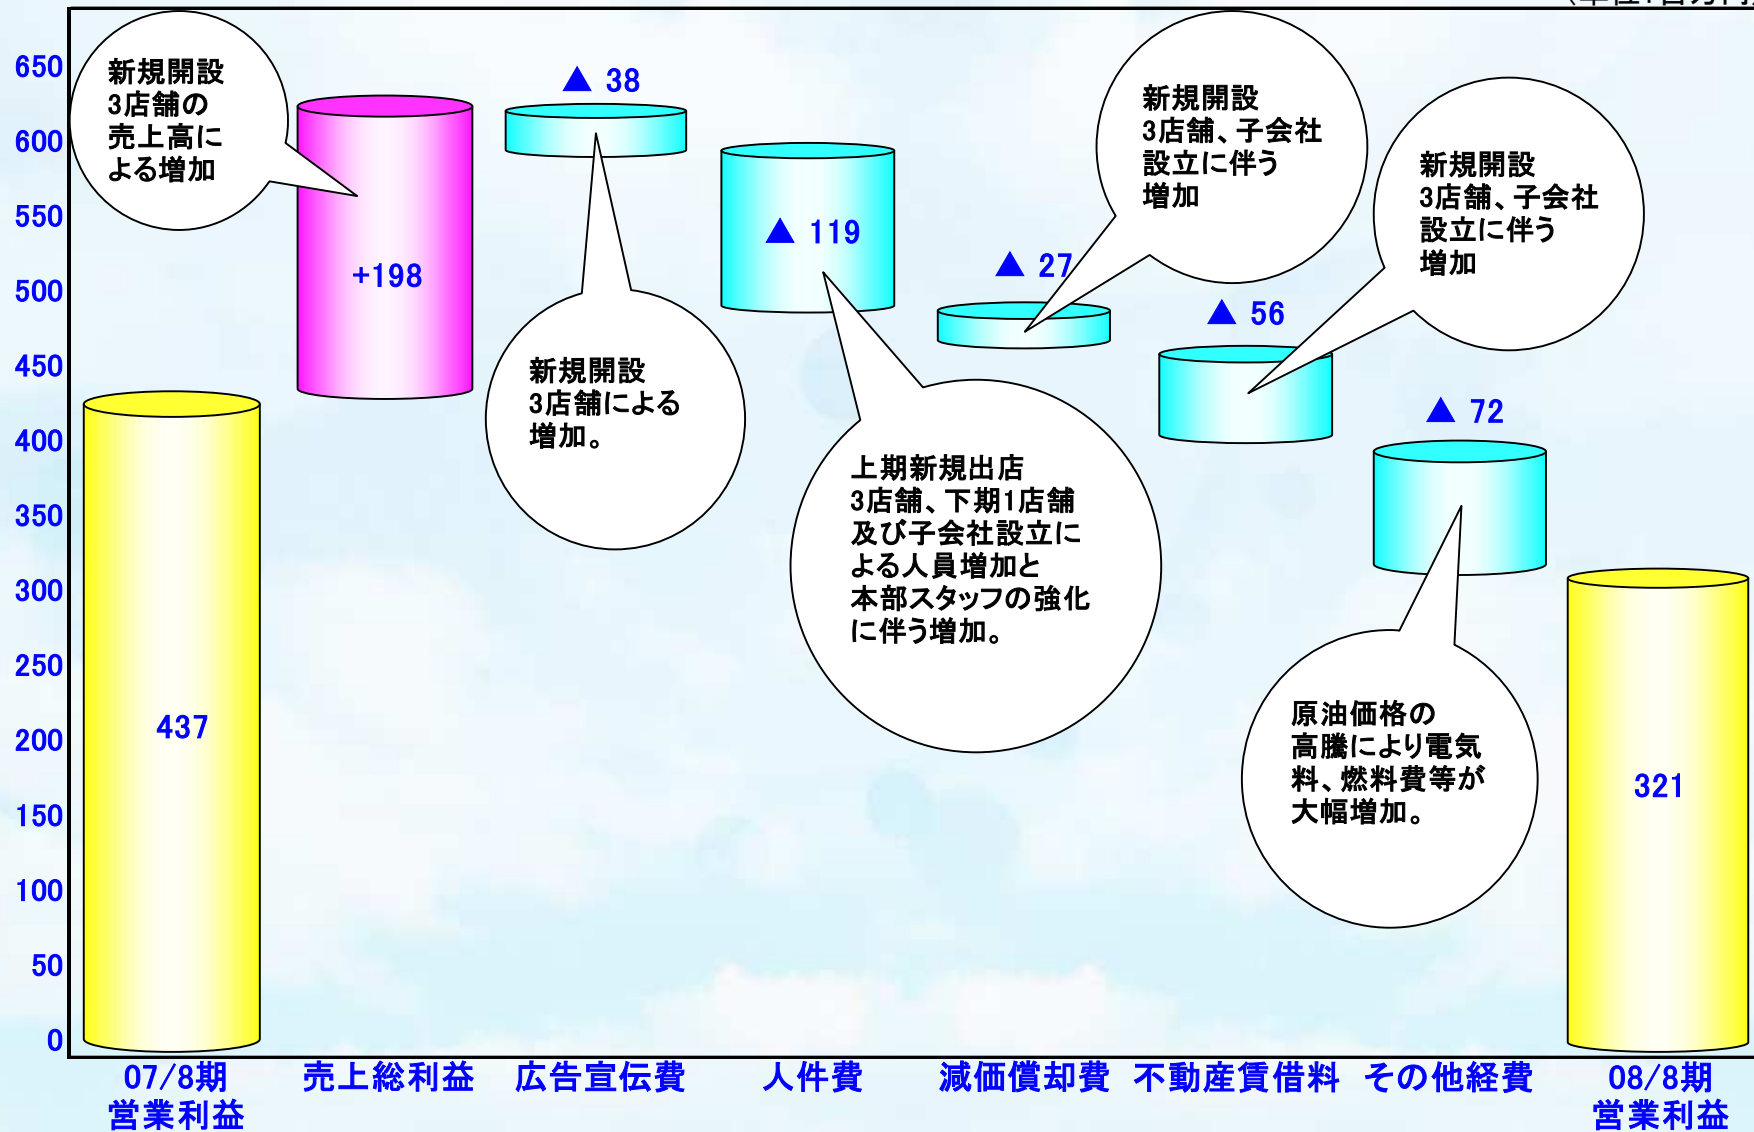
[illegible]

650
600
550
500
450
400
350
300
250
200
150
100
50
0

新規開設3店舗の売上高による増加

437

+198

▲ 38

新規開設3店舗による増加。

▲ 119

上期新規出店3店舗、下期1店舗及び子会社設立による人員増加と本部スタッフの強化に伴う増加。

▲ 27

新規開設3店舗、子会社設立に伴う増加

▲ 56

新規開設3店舗、子会社設立に伴う増加

▲ 72

原油価格の高騰により電気料、燃料費等が大幅増加。

321

07/8期営業利益
売上総利益
広告宣伝費
人件費
減価償却費
不動産賃借料
その他経費
08/8期営業利益